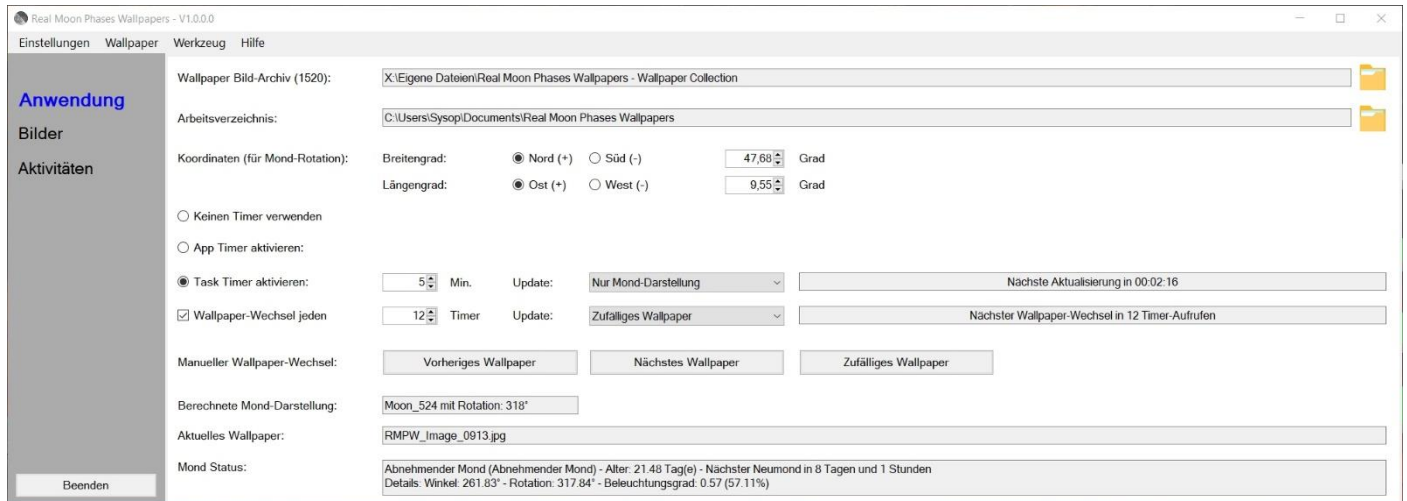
Real Moon Phases Wallpapers - V1.0.0.0

Einstellungen Wallpaper Werkzeug Hilfe

Anwendung
Bilder
Aktivitäten

Beenden

Wallpaper Bild-Archiv (1520): X:\Eigene Dateien\Real Moon Phases Wallpapers - Wallpaper Collection

Arbeitsverzeichnis: C:\Users\Sysop\Documents\Real Moon Phases Wallpapers

Koordinaten (für Mond-Rotation): Breitengrad: Nord (+) Süd (-) 47,68 Grad

Längengrad: Ost (+) West (-) 9,55 Grad

Keinen Timer verwenden

App Timer aktivieren:

Task Timer aktivieren: 5 Min. Update: Nur Mond-Darstellung Nächste Aktualisierung in 00:02:16

Wallpaper-Wechsel jeden 12 Timer Update: Zufälliges Wallpaper Nächster Wallpaper-Wechsel in 12 Timer-Aufrufen

Manueller Wallpaper-Wechsel: Vorheriges Wallpaper Nächstes Wallpaper Zufälliges Wallpaper

Berechnete Mond-Darstellung: Moon_524 mit Rotation: 318°

Aktuelles Wallpaper: RMPW_Image_0913.jpg

Mond Status: Abnehmender Mond (Abnehmender Mond) - Alter: 21.48 Tag(e) - Nächster Neumond in 8 Tagen und 1 Stunden
Details: Winkel: 261.83° - Rotation: 317.84° - Beleuchtungsgrad: 0.57 (57.11%)